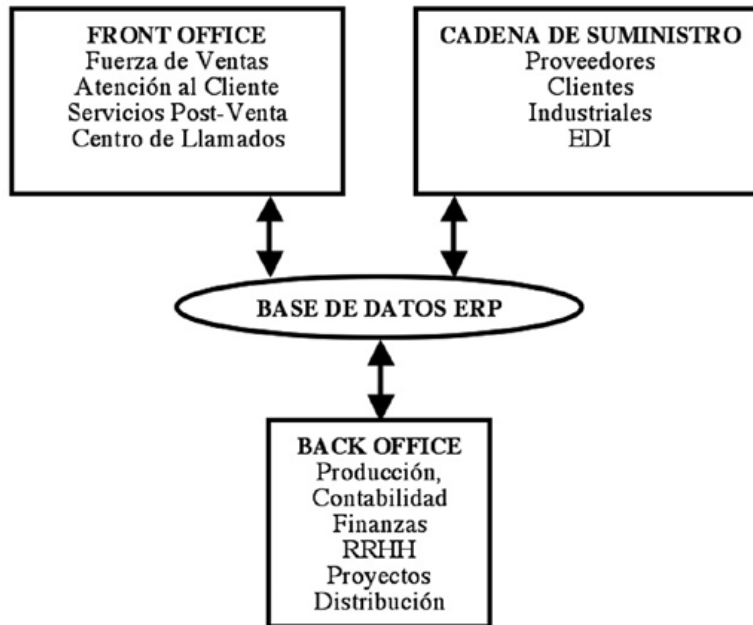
FRONT OFFICE
Fuerza de Ventas
Atención al Cliente
Servicios Post-Venta
Centro de Llamados

CADENA DE SUMINISTRO
Proveedores
Clientes
Industriales
EDI

BASE DE DATOS ERP

BACK OFFICE
Producción,
Contabilidad
Finanzas
RRHH
Proyectos
Distribución